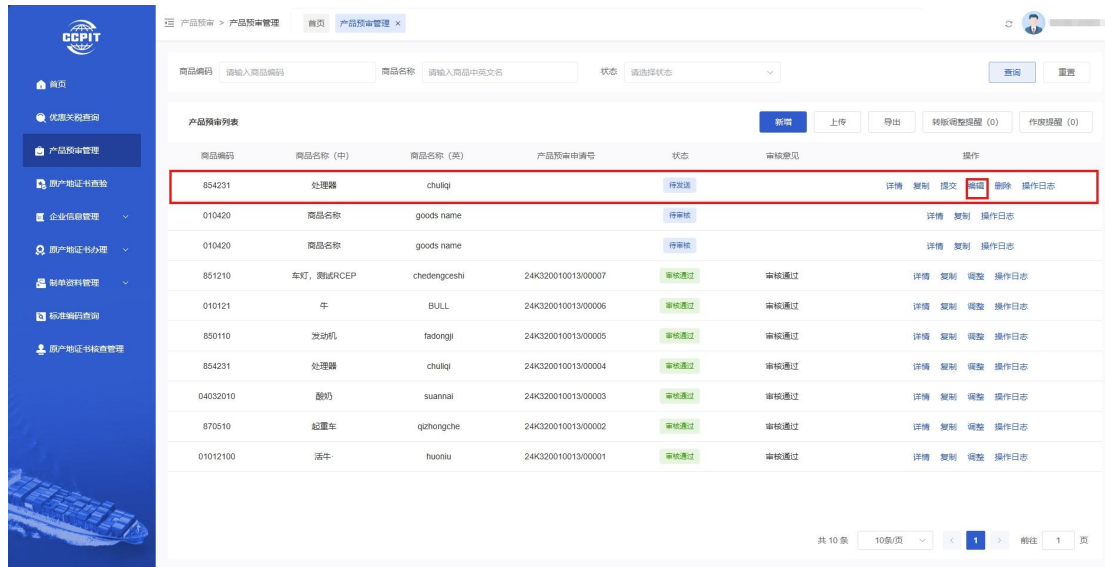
CCPIT

首页
优惠关税查询
产品预审管理
原产地证书查验
企业信息管理
原产地证书办理
制单资料管理
标准编码查询
原产地证书核查管理

产品预审 > 产品预审管理　首页　产品预审管理 ×

商品编码 请输入商品编码　商品名称 请输入商品中英文名　状态 请选择状态　查询　重置

产品预审列表　新增　上传　导出　转版调整提醒 (0)　作废提醒 (0)

| 商品编码 | 商品名称 (中) | 商品名称 (英) | 产品预审申请号 | 状态 | 审核意见 | 操作 |
|---|---|---|---|---|---|---|
| 854231 | 处理器 | chuliqi | | 待发送 | | 详情 复制 提交 编辑 删除 操作日志 |
| 010420 | 商品名称 | goods name | | 待审核 | | 详情 复制 操作日志 |
| 010420 | 商品名称 | goods name | | 待审核 | | 详情 复制 操作日志 |
| 851210 | 车灯，测试RCEP | chedengceshi | 24K320010013/00007 | 审核通过 | 审核通过 | 详情 复制 调整 操作日志 |
| 010121 | 牛 | BULL | 24K320010013/00006 | 审核通过 | 审核通过 | 详情 复制 调整 操作日志 |
| 850110 | 发动机 | fadongji | 24K320010013/00005 | 审核通过 | 审核通过 | 详情 复制 调整 操作日志 |
| 854231 | 处理器 | chuliqi | 24K320010013/00004 | 审核通过 | 审核通过 | 详情 复制 调整 操作日志 |
| 04032010 | 酸奶 | suannai | 24K320010013/00003 | 审核通过 | 审核通过 | 详情 复制 调整 操作日志 |
| 870510 | 起重车 | qizhongche | 24K320010013/00002 | 审核通过 | 审核通过 | 详情 复制 调整 操作日志 |
| 01012100 | 活牛 | huoniu | 24K320010013/00001 | 审核通过 | 审核通过 | 详情 复制 调整 操作日志 |

共 10 条　10条/页　1　前往 1 页